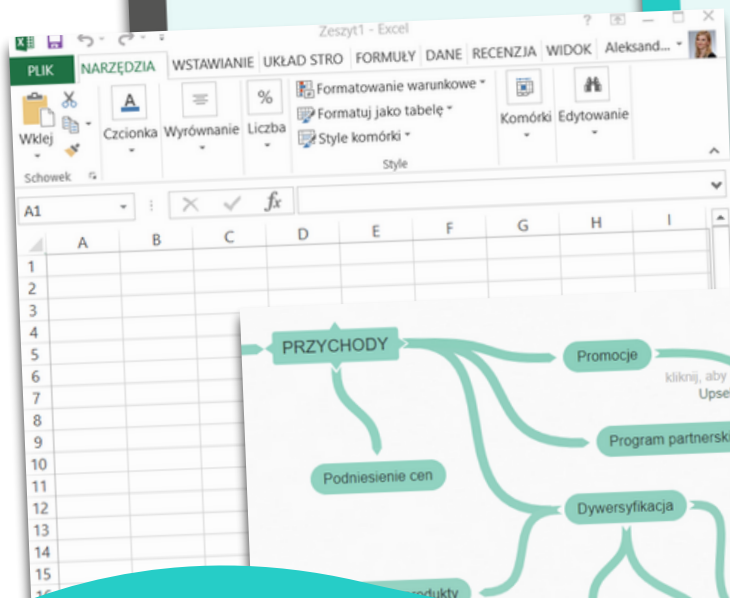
Zeszyt1 - Excel

PLIK NARZĘDZIA WSTAWIANIE UKŁAD STRO FORMUŁY DANE RECENZJA WIDOK Aleksand...

Wklej
Schowek
Czcionka
Wyrównanie
Liczba
Formatowanie warunkowe
Formatuj jako tabelę
Style komórki
Style
Komórki
Edytowanie

A1

A B C D E F G H I

1
2
3
4
5
6
7
8
9
10
11
12
13
14
15

PRZYCHODY
Promocje
kliknij, aby
Upse
Program partnerski
Podniesienie cen
Dywersyfikacja
rodukty